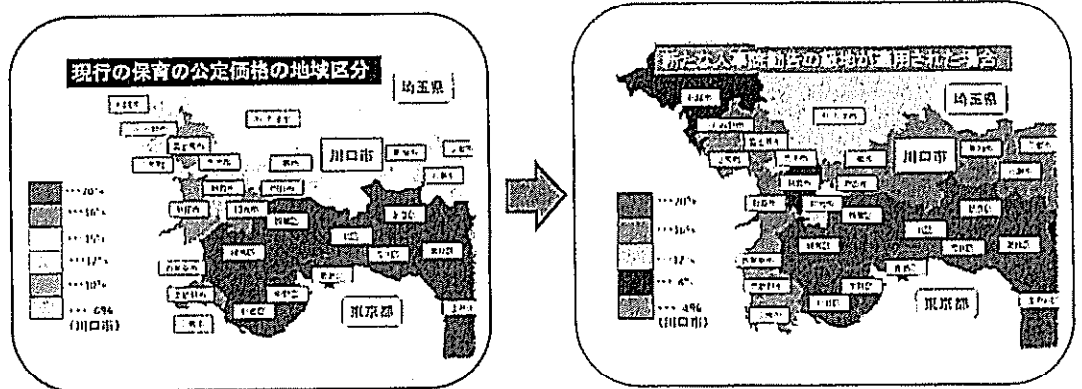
現行の保育の公定価格の地域区分

埼玉県

川口市

東京都

・・・20%
・・・16%
・・・15%
・・・12%
・・・10%
・・・6%
(川口市)

新たな人事院勧告の級地が適用された場合

埼玉県

川口市

東京都

・・・20%
・・・16%
・・・12%
・・・6%
・・・4%
(川口市)